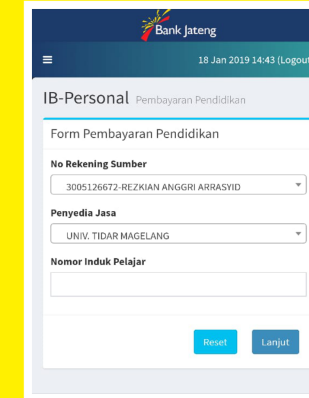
Bank Jateng

≡ 18 Jan 2019 14:43 (Logout

IB-Personal Pembayaran Pendidikan

Form Pembayaran Pendidikan

No Rekening Sumber

3005126672-REZKIAN ANGGRI ARRASYID

Penyedia Jasa

UNIV. TIDAR MAGELANG

Nomor Induk Pelajar

Reset Lanjut